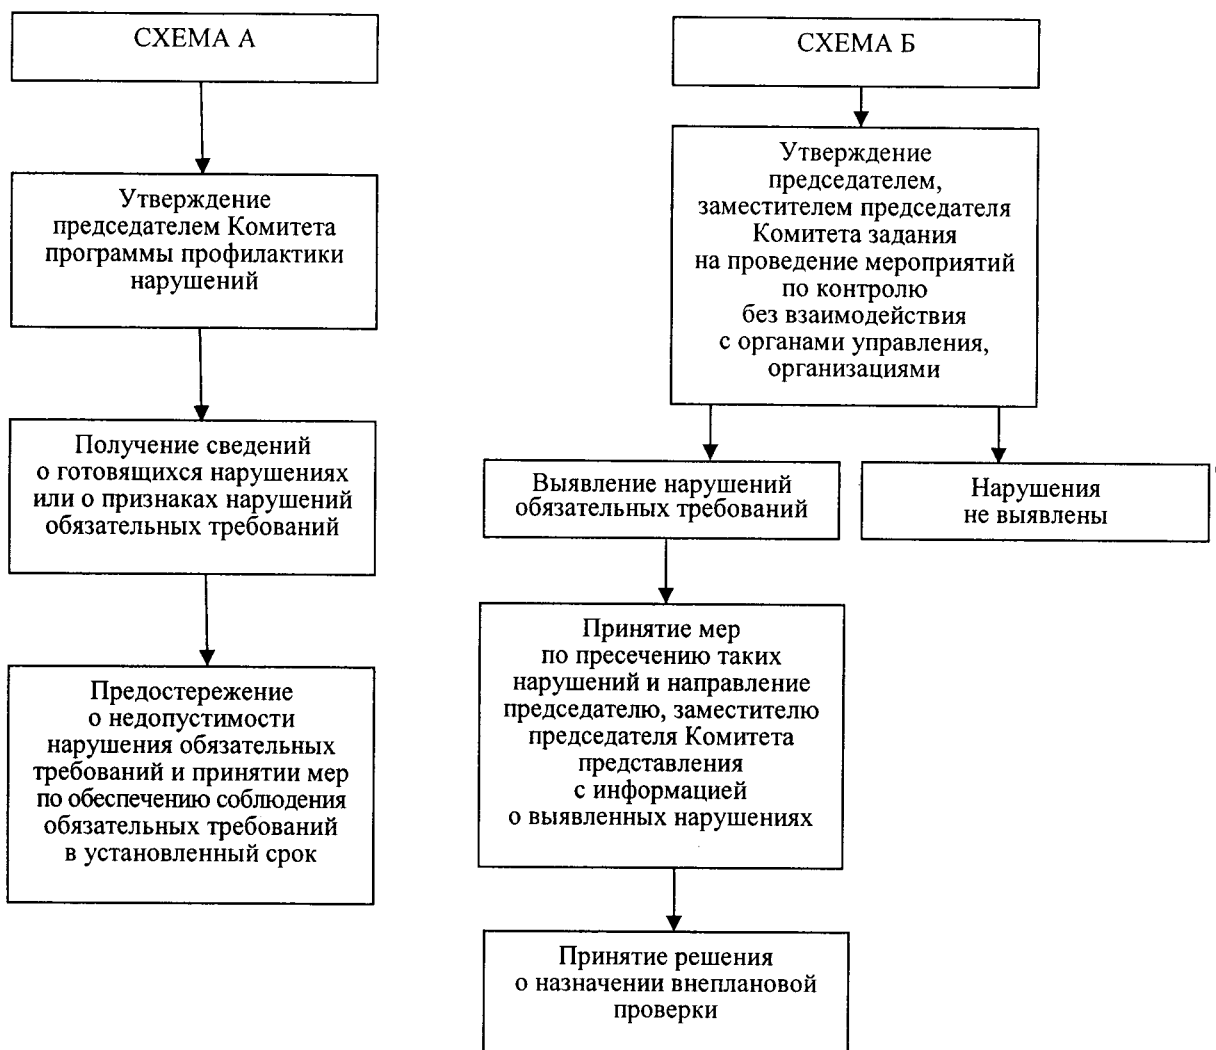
СХЕМА А

Утверждение председателем Комитета программы профилактики нарушений

Получение сведений о готовящихся нарушениях или о признаках нарушений обязательных требований

Предостережение о недопустимости нарушения обязательных требований и принятии мер по обеспечению соблюдения обязательных требований в установленный срок

СХЕМА Б

Утверждение председателем, заместителем председателя Комитета задания на проведение мероприятий по контролю без взаимодействия с органами управления, организациями

Выявление нарушений обязательных требований

Нарушения не выявлены

Принятие мер по пресечению таких нарушений и направление председателю, заместителю председателя Комитета представления с информацией о выявленных нарушениях

Принятие решения о назначении внеплановой проверки